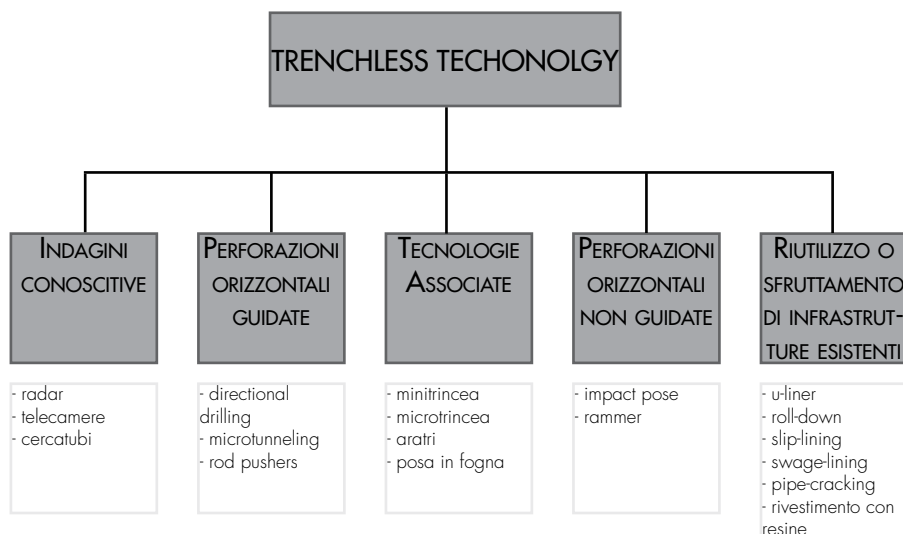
TRENCHLESS TECHONOLGY

INDAGINI CONOSCITIVE

- radar
- telecamere
- cercatubi

PERFORAZIONI ORIZZONTALI GUIDATE

- directional drilling
- microtunneling
- rod pushers

TECNOLOGIE ASSOCIATE

- minitrincea
- microtrincea
- aratri
- posa in fogna

PERFORAZIONI ORIZZONTALI NON GUIDATE

- impact pose
- rammer

RIUTILIZZO O SFRUTTAMENTO DI INFRASTRUTTURE ESISTENTI

- u-liner
- roll-down
- slip-lining
- swage-lining
- pipe-cracking
- rivestimento con resine